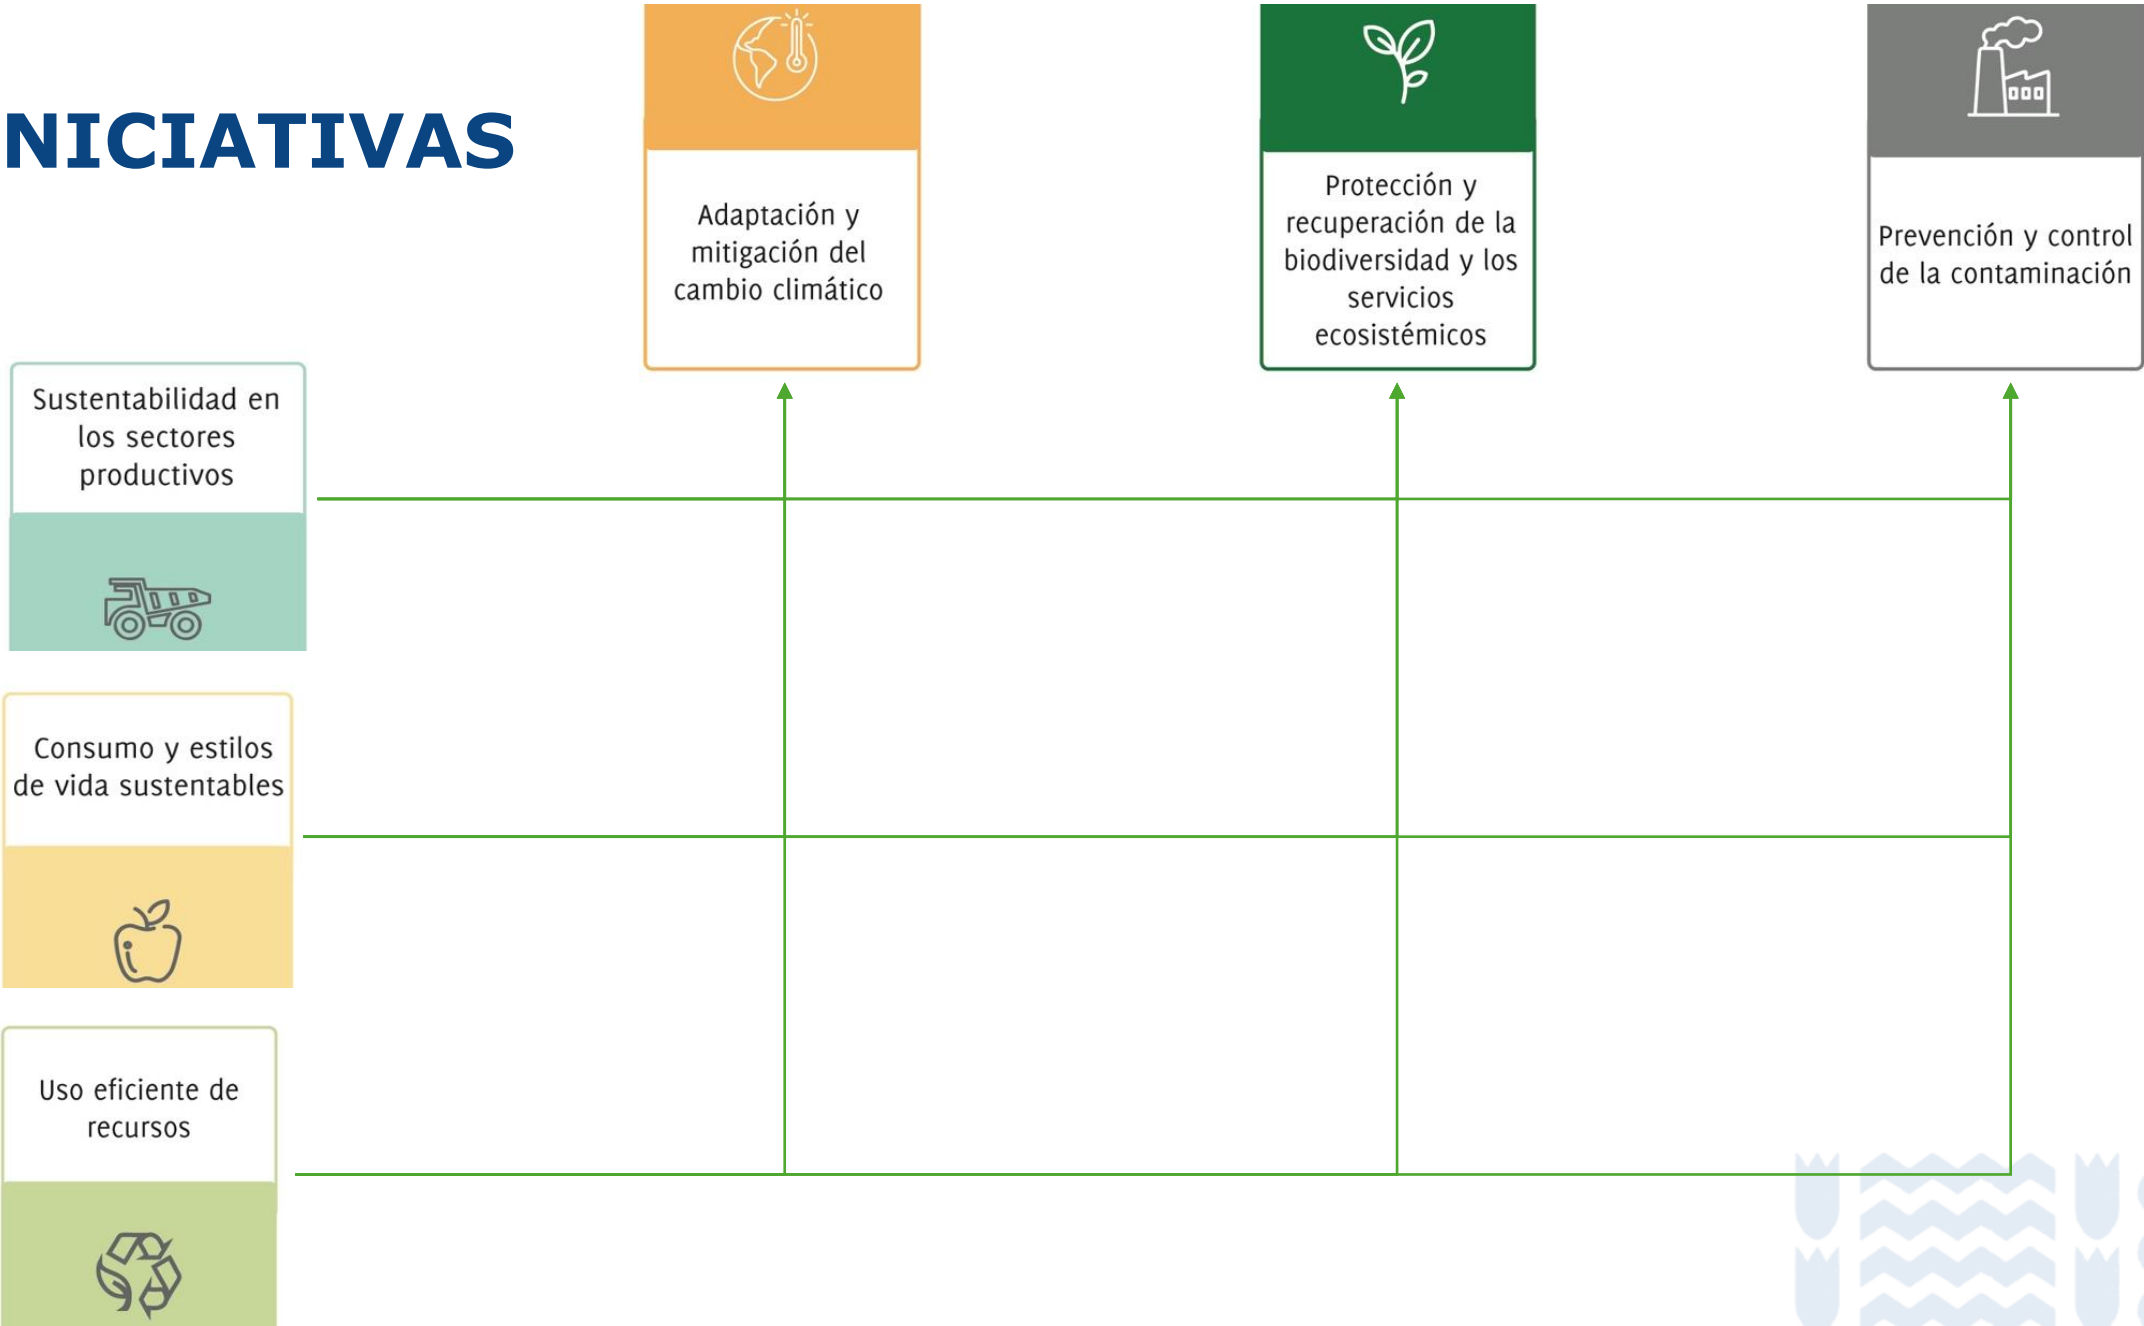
NICIATIVAS

Adaptación y mitigación del cambio climático

Protección y recuperación de la biodiversidad y los servicios ecosistémicos

Prevención y control de la contaminación

Sustentabilidad en los sectores productivos

Consumo y estilos de vida sustentables

Uso eficiente de recursos